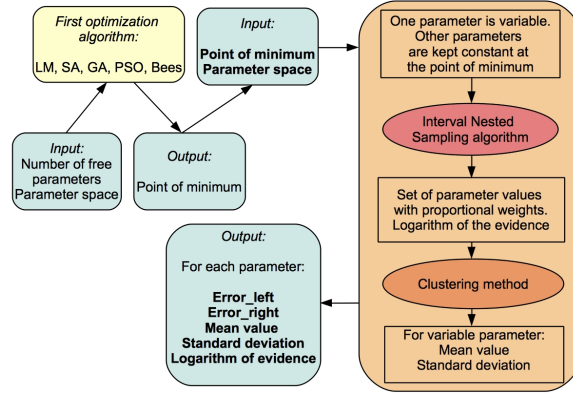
First optimization algorithm:

LM, SA, GA, PSO, Bees

Input:

Point of minimum
Parameter space

Input:
Number of free parameters
Parameter space

Output:

Point of minimum

One parameter is variable. Other parameters are kept constant at the point of minimum

Interval Nested Sampling algorithm

Set of parameter values with proportional weights. Logarithm of the evidence

Clustering method

For variable parameter:
Mean value
Standard deviation

Output:

For each parameter:

Error_left
Error_right
Mean value
Standard deviation
Logarithm of evidence